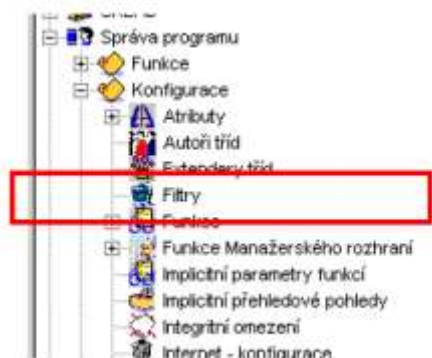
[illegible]
Správa programu
Funkce
Konfigurace
Atributy
Autoři tříd
Extendery tříd
Filtry
Funkce
Funkce Manažerského rozhraní
Implicitní parametry funkcí
Implicitní přehledové pohledy
Integritní omezení
Internet - konfigurace